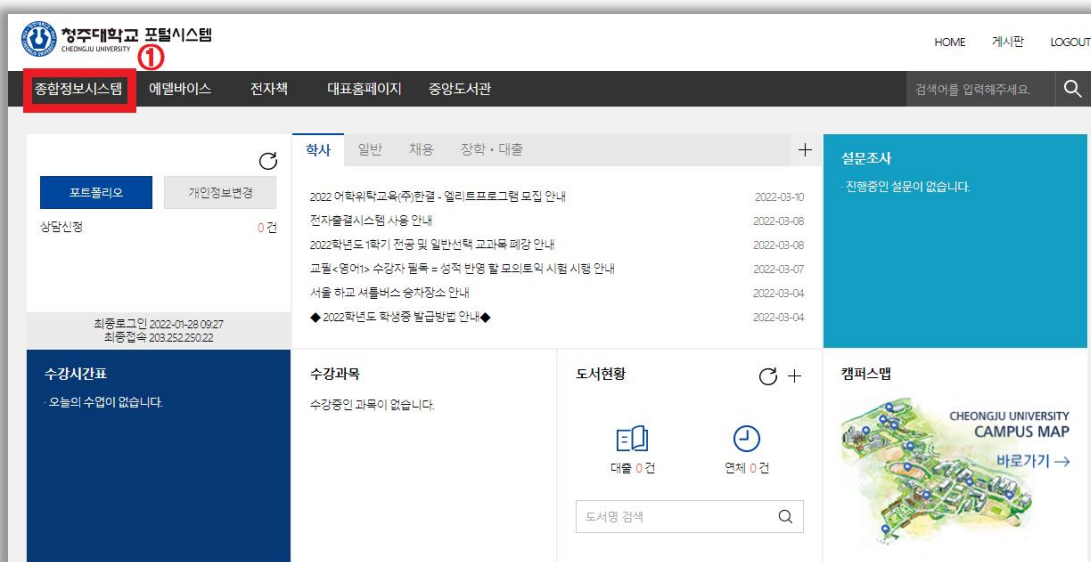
청주대학교 포털시스템
CHEONGJU UNIVERSITY

①

HOME 게시판 LOGOUT

종합정보시스템 에델바이스 전자책 대표홈페이지 중앙도서관

검색어를 입력해주세요.

포트폴리오 개인정보변경

상담신청 0 건

최종로그인 2022-01-28 09:27
최종접속 203.252.250.22

학사 일반 채용 장학 · 대출 +

2022 어학위탁교육(주)한결 - 엘리트프로그램 모집 안내 2022-03-10
전자출결시스템 사용 안내 2022-03-08
2022학년도 1학기 전공 및 일반선택 교과목 폐강 안내 2022-03-08
교필<영어1> 수강자 필독 = 성적 반영 할 모의토익 시험 시행 안내 2022-03-07
서울 하교 셔틀버스 승차장소 안내 2022-03-04
◆ 2022학년도 학생증 발급방법 안내◆ 2022-03-04

설문조사
· 진행중인 설문이 없습니다.

수강시간표
· 오늘의 수업이 없습니다.

수강과목
수강중인 과목이 없습니다.

도서현황
대출 0 건 연체 0 건
도서명 검색

캠퍼스맵
CHEONGJU UNIVERSITY
CAMPUS MAP
바로가기 →